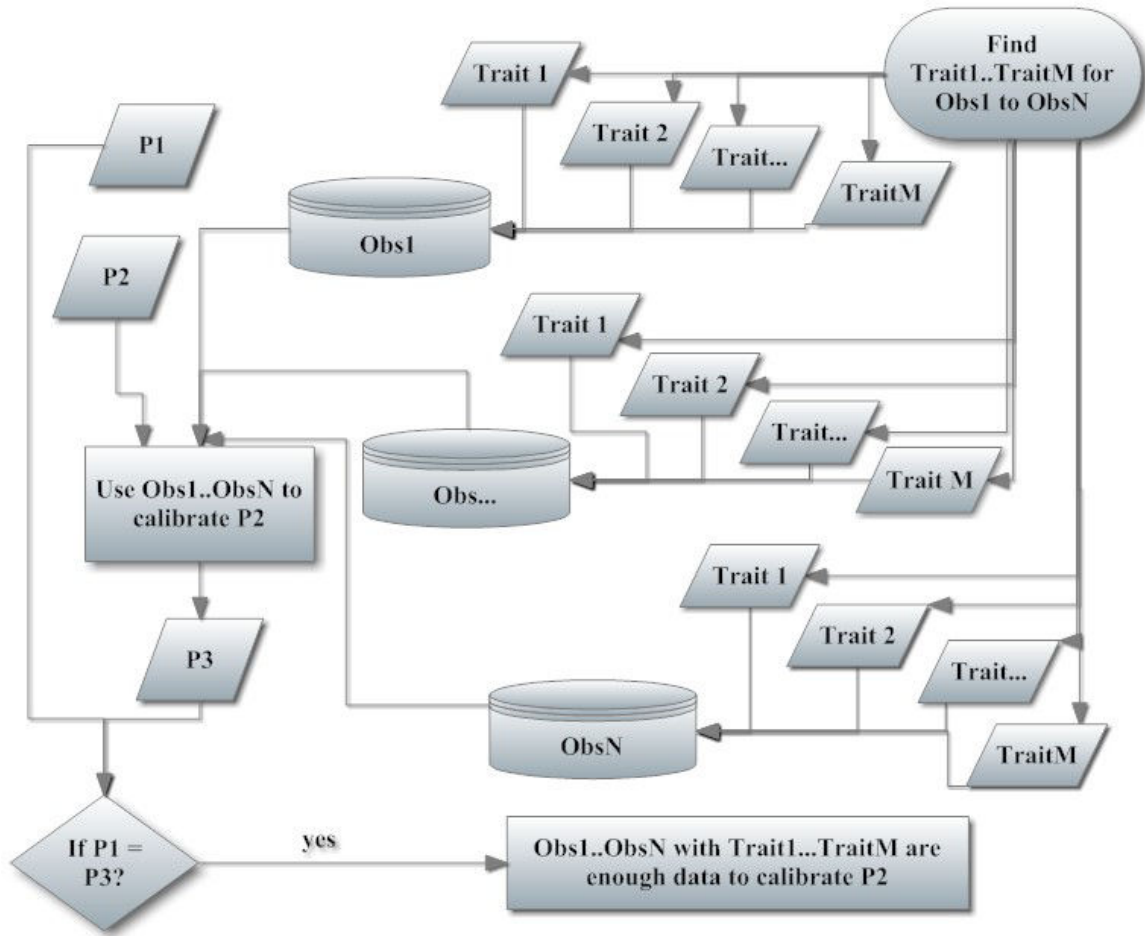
Find Trait1..TraitM for Obs1 to ObsN

Trait 1

Trait 2

Trait...

TraitM

P1

Obs1

P2

Trait 1

Trait 2

Trait...

Trait M

Obs...

Use Obs1..ObsN to calibrate P2

Trait 1

Trait 2

Trait...

P3

ObsN

TraitM

If P1 = P3?

yes

Obs1..ObsN with Trait1...TraitM are enough data to calibrate P2